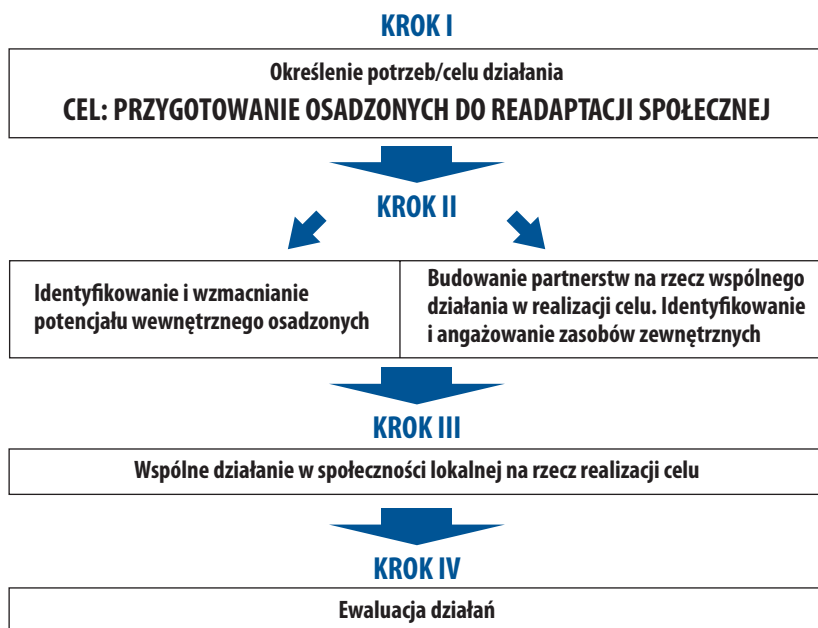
KROK I

Określenie potrzeb/celu działania

CEL: PRZYGOTOWANIE OSADZONYCH DO READAPTACJI SPOŁECZNEJ

KROK II

| Identyfikowanie i wzmacnianie potencjału wewnętrznego osadzonych | Budowanie partnerstw na rzecz wspólnego działania w realizacji celu. Identyfikowanie i angażowanie zasobów zewnętrznych |
|---|---|

KROK III

Wspólne działanie w społeczności lokalnej na rzecz realizacji celu

KROK IV

Ewaluacja działań